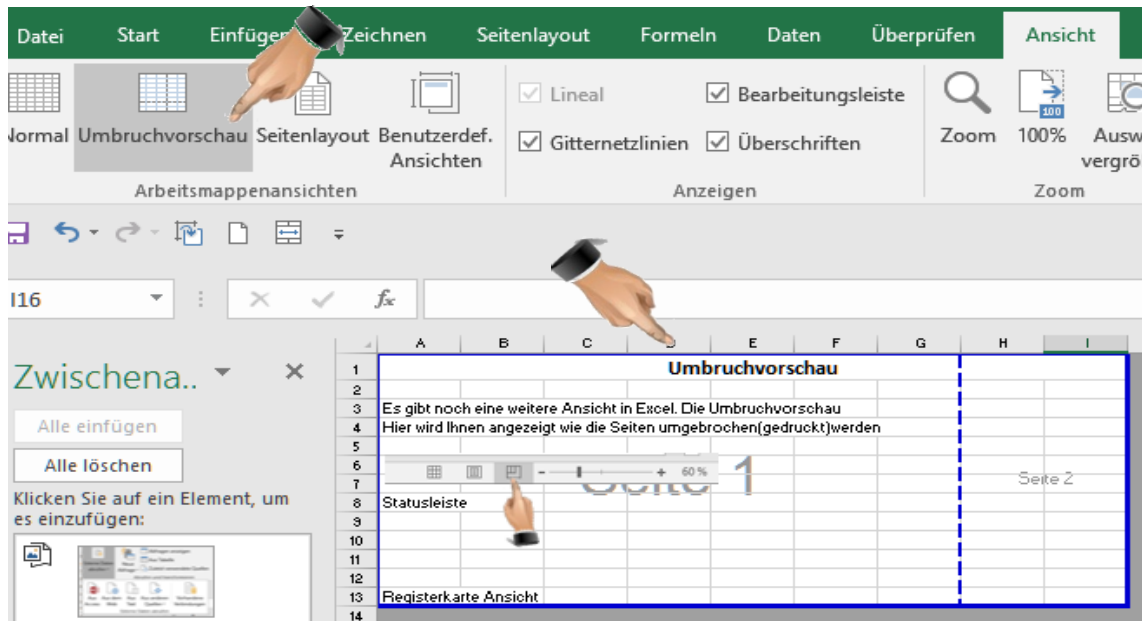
Datei Start Einfügen Zeichnen Seitenlayout Formeln Daten Überprüfen Ansicht

Normal Umbruchvorschau Seitenlayout Benutzerdef. Ansichten
Arbeitsmappenansichten

Lineal
Bearbeitungsleiste
Gitternetzlinien
Überschriften
Anzeigen

Zoom 100% Ausw vergrö
Zoom

I16

$f_x$

Zwischena..
×
Alle einfügen
Alle löschen
Klicken Sie auf ein Element, um es einzufügen:

| | A | B | C | D | E | F | G | H | I |
|---|---|---|---|---|---|---|---|---|---|
| 1 | | | | Umbruchvorschau | | | | | |
| 2 | | | | | | | | | |
| 3 | Es gibt noch eine weitere Ansicht in Excel. Die Umbruchvorschau | | | | | | | | |
| 4 | Hier wird Ihnen angezeigt wie die Seiten umgebrochen(gedruckt)werden | | | | | | | | |
| 5 | | | | | | | | | |
| 6 | | | | | | | | | |
| 7 | | | | | | | | Seite 2 | |
| 8 | Statusleiste | | | | | | | | |
| 9 | | | | | | | | | |
| 10 | | | | | | | | | |
| 11 | | | | | | | | | |
| 12 | | | | | | | | | |
| 13 | Registerkarte Ansicht | | | | | | | | |
| 14 | | | | | | | | | |

Seite 1

60 %